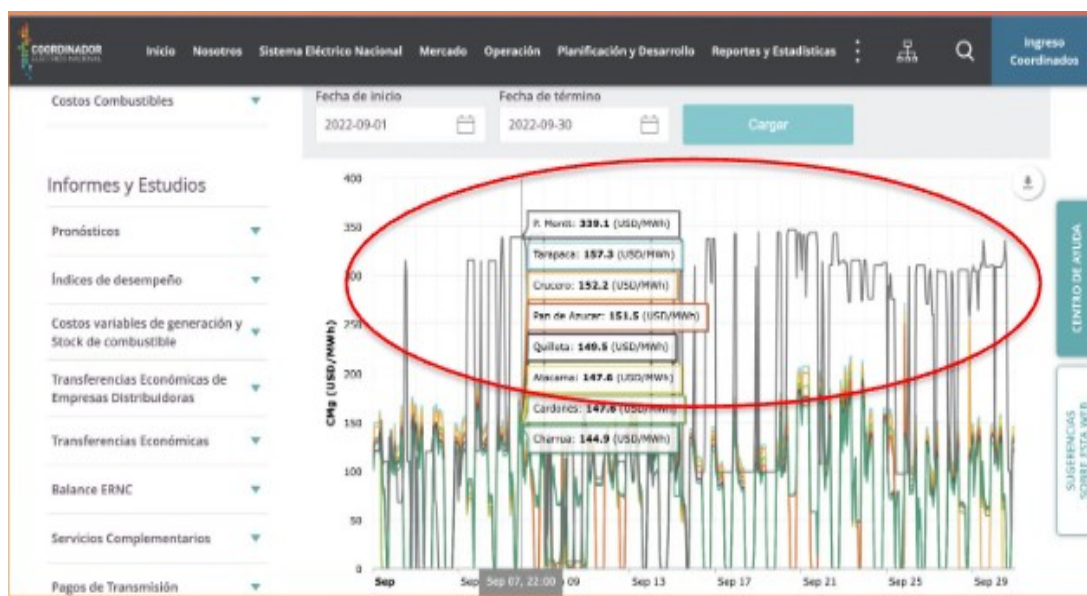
COORDINADOR ELÉCTRICO NACIONAL

Inicio Nosotros Sistema Eléctrico Nacional Mercado Operación Planificación y Desarrollo Reportes y Estadísticas

Ingreso Coordinados

Costos Combustibles

Fecha de inicio
2022-09-01

Fecha de término
2022-09-30

Cargar

Informes y Estudios

Pronósticos

Índices de desempeño

Costos variables de generación y Stock de combustible

Transferencias Económicas de Empresas Distribuidoras

Transferencias Económicas

Balance ERNC

Servicios Complementarios

Pagos de Transmisión

400
350
300
250
200
150
100
50
0

CMg (USD/MWh)

P. Montt: 339.1 (USD/MWh)
Tarapaca: 157.3 (USD/MWh)
Crucero: 152.2 (USD/MWh)
Pan de Azucar: 151.5 (USD/MWh)
Quillota: 149.5 (USD/MWh)
Atacama: 147.6 (USD/MWh)
Cardones: 147.6 (USD/MWh)
Charrua: 144.9 (USD/MWh)

Sep Sep Sep 07, 22:00 09 Sep 13 Sep 17 Sep 21 Sep 25 Sep 29

CENTRO DE AYUDA

SUGERENCIAS SOBRE ESTA WEB